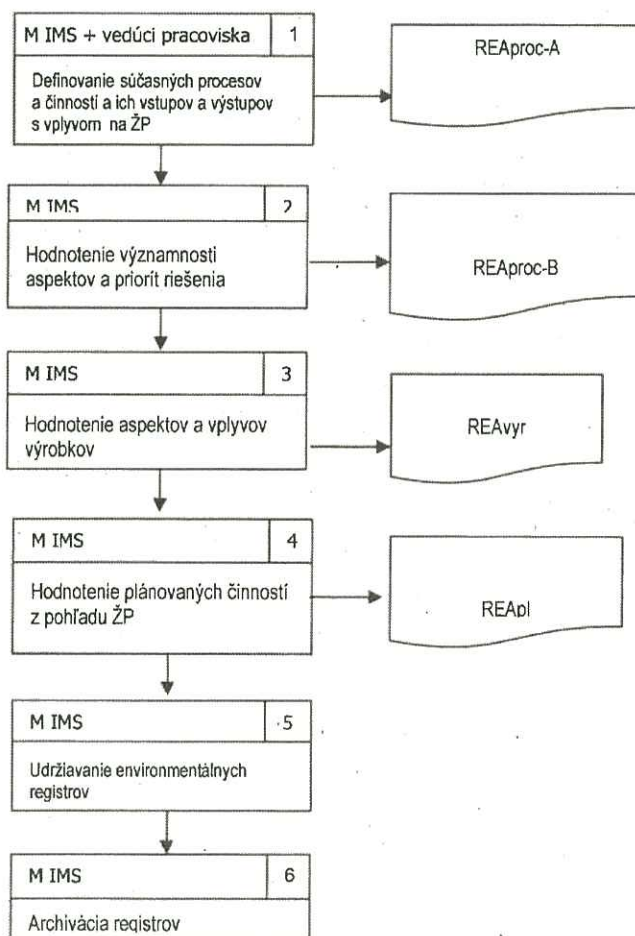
M IMS + vedúci pracoviska
1
Definovanie súčasných procesov a činností a ich vstupov a výstupov s vplyvom na ŽP

REAproc-A

M IMS
2
Hodnotenie významnosti aspektov a priorít riešenia

REAproc-B

M IMS
3
Hodnotenie aspektov a vplyvov výrobkov

REAvyr

M IMS
4
Hodnotenie plánovaných činností z pohľadu ŽP

REApl

M IMS
5
Udržiavanie environmentálnych registrov

M IMS
6
Archivácia registrov